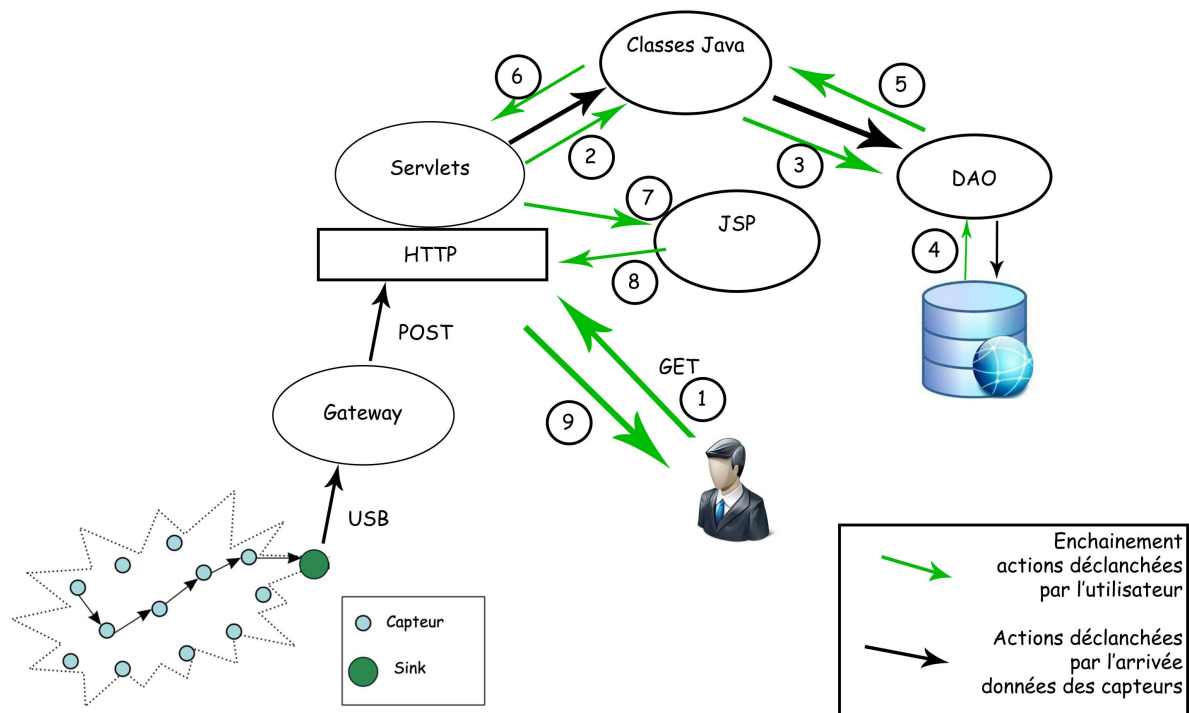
Classes Java

6

5

Servlets

2

3

DAO

7

JSP

4

HTTP

8

POST

GET

1

Gateway

9

USB

Capteur

Sink

Enchainement actions déclanchées par l'utilisateur

Actions déclanchées par l'arrivée données des capteurs